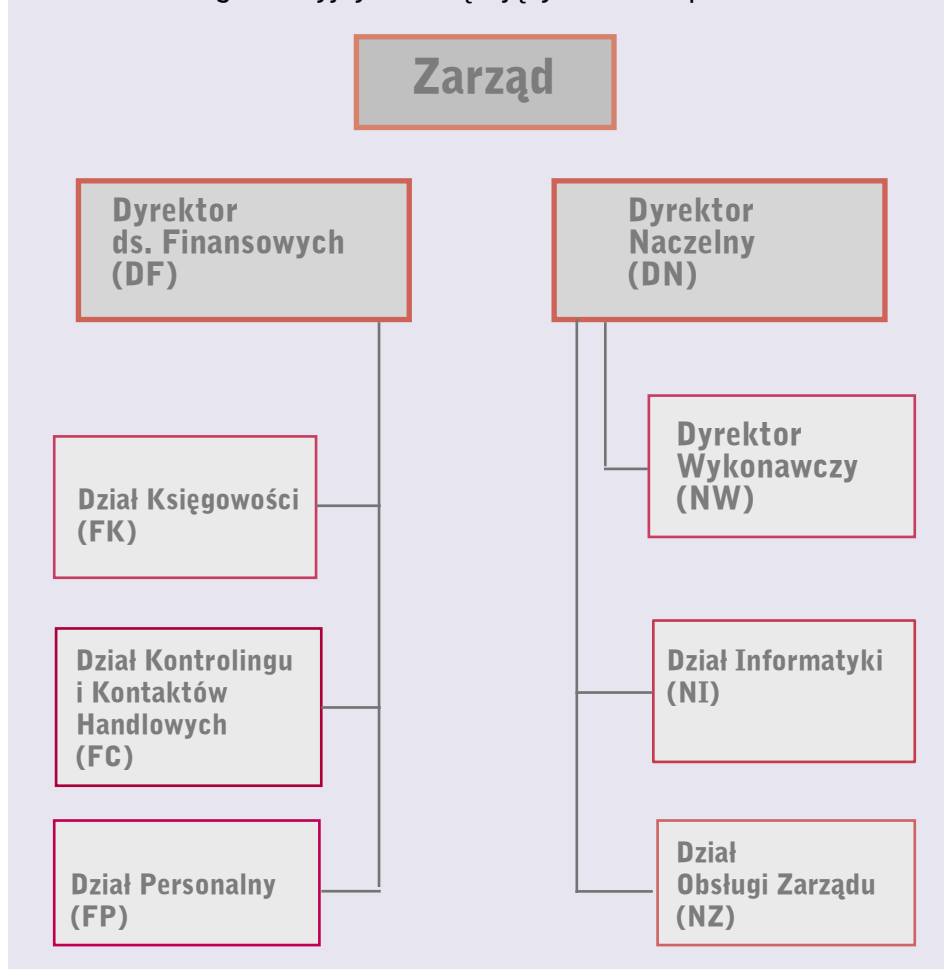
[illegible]

Zarząd

Dyrektor ds. Finansowych (DF)

Dyrektor Naczelny (DN)

Dyrektor Wykonawczy (NW)

Dział Księgowości (FK)

Dział Kontrolingu i Kontaktów Handlowych (FC)

Dział Informatyki (NI)

Dział Personalny (FP)

Dział Obsługi Zarządu (NZ)